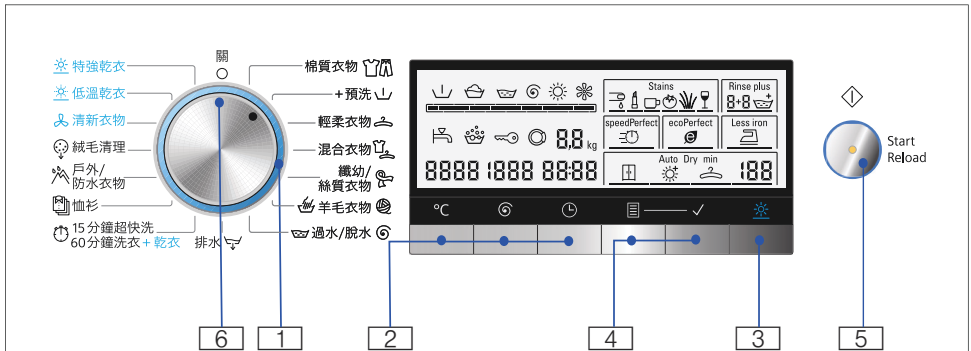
關

特強乾衣

低溫乾衣

清新衣物

絨毛清理

戶外/防水衣物

恤衫

15 分鐘超快洗
60分鐘洗衣 + 乾衣

排水

棉質衣物

+預洗

輕柔衣物

混合衣物

纖幼/絲質衣物

羊毛衣物

過水/脫水

8.8 kg

Stains

Rinse plus

8+8

speedPerfect

ecoPerfect

Less iron

8888 1888 88:88

Auto Dry min

188

°C

Start
Reload

6

1

2

4

3

5